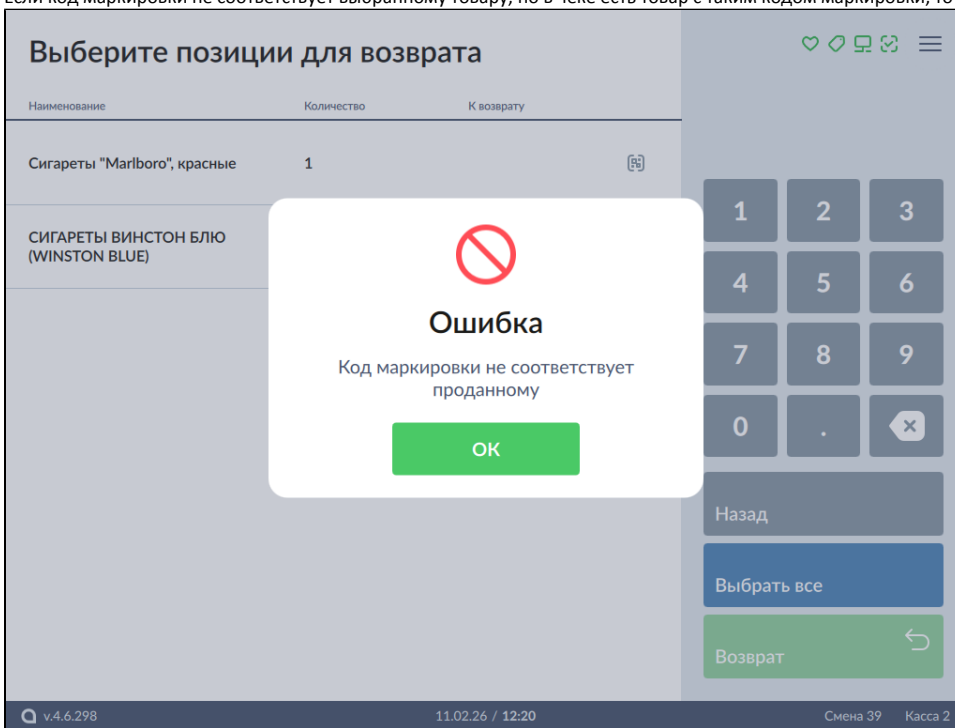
Если код маркировки не соответствует выбранному товару, но в чеке есть товар с таким кодом маркировки, то

Выберите позиции для возврата

| Наименование | Количество | К возврату |
|---|---|---|
| Сигареты "Marlboro", красные | 1 | |
| СИГАРЕТЫ ВИНСТОН БЛЮ (WINSTON BLUE) | | |

Ошибка

Код маркировки не соответствует проданному

OK

1 2 3
4 5 6
7 8 9
0 .

Назад

Выбрать все

Возврат

v.4.6.298

11.02.26 / 12:20

Смена 39 Касса 2